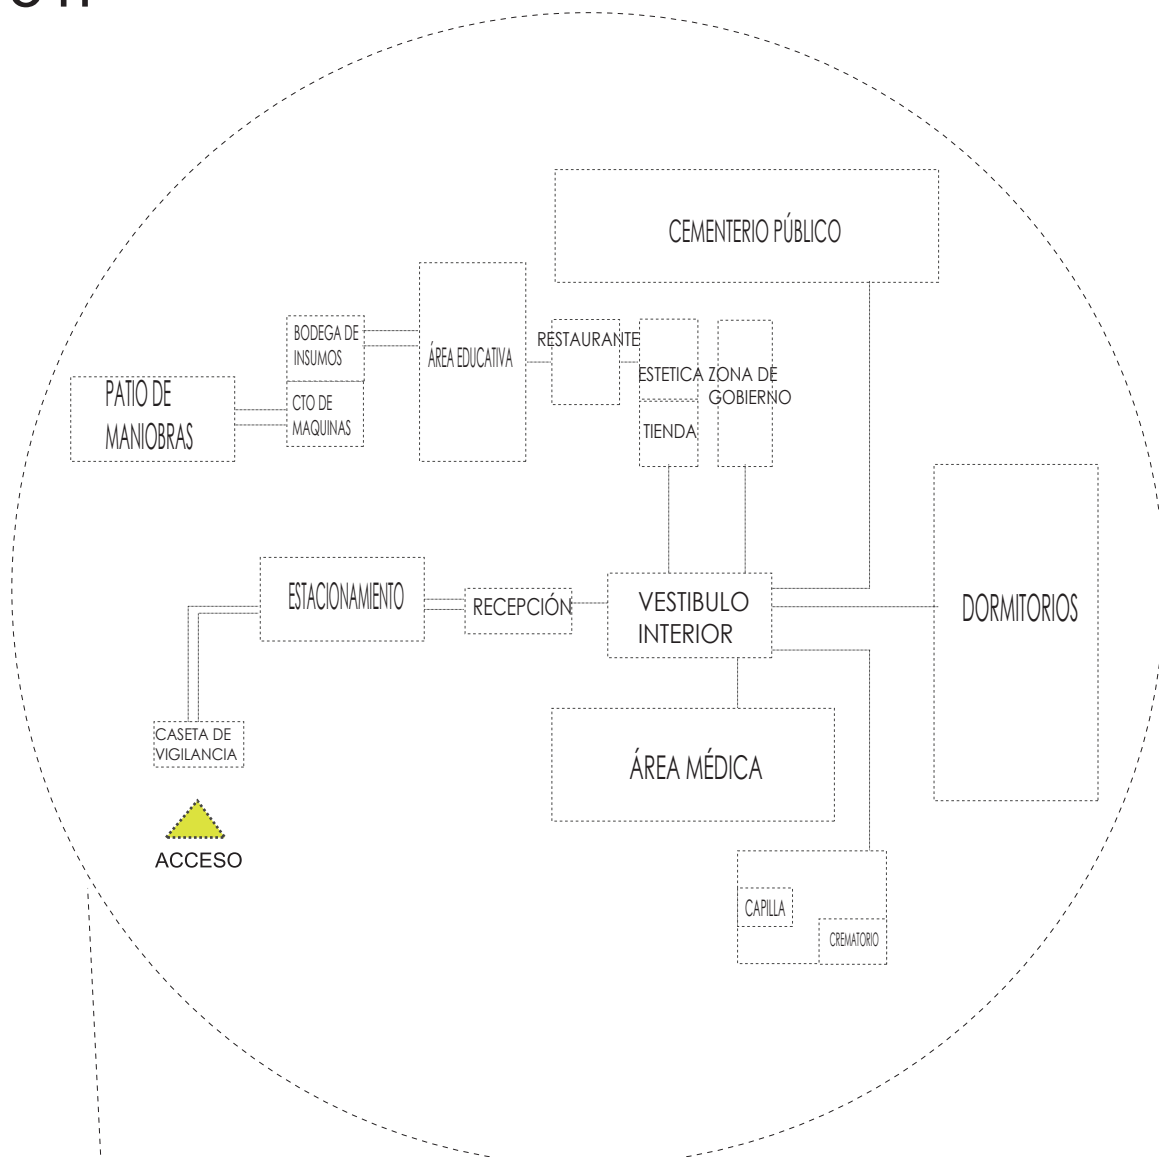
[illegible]

CEMENTERIO PÚBLICO

BODEGA DE INSUMOS

ÁREA EDUCATIVA

RESTAURANTE

PATIO DE MANIOBRAS

CTO DE MAQUINAS

ESTETICA

ZONA DE GOBIERNO

TIENDA

DORMITORIOS

ESTACIONAMIENTO

RECEPCIÓN

VESTIBULO INTERIOR

CASETA DE VIGILANCIA

ÁREA MÉDICA

ACCESO

CAPILLA

CREMATORIO